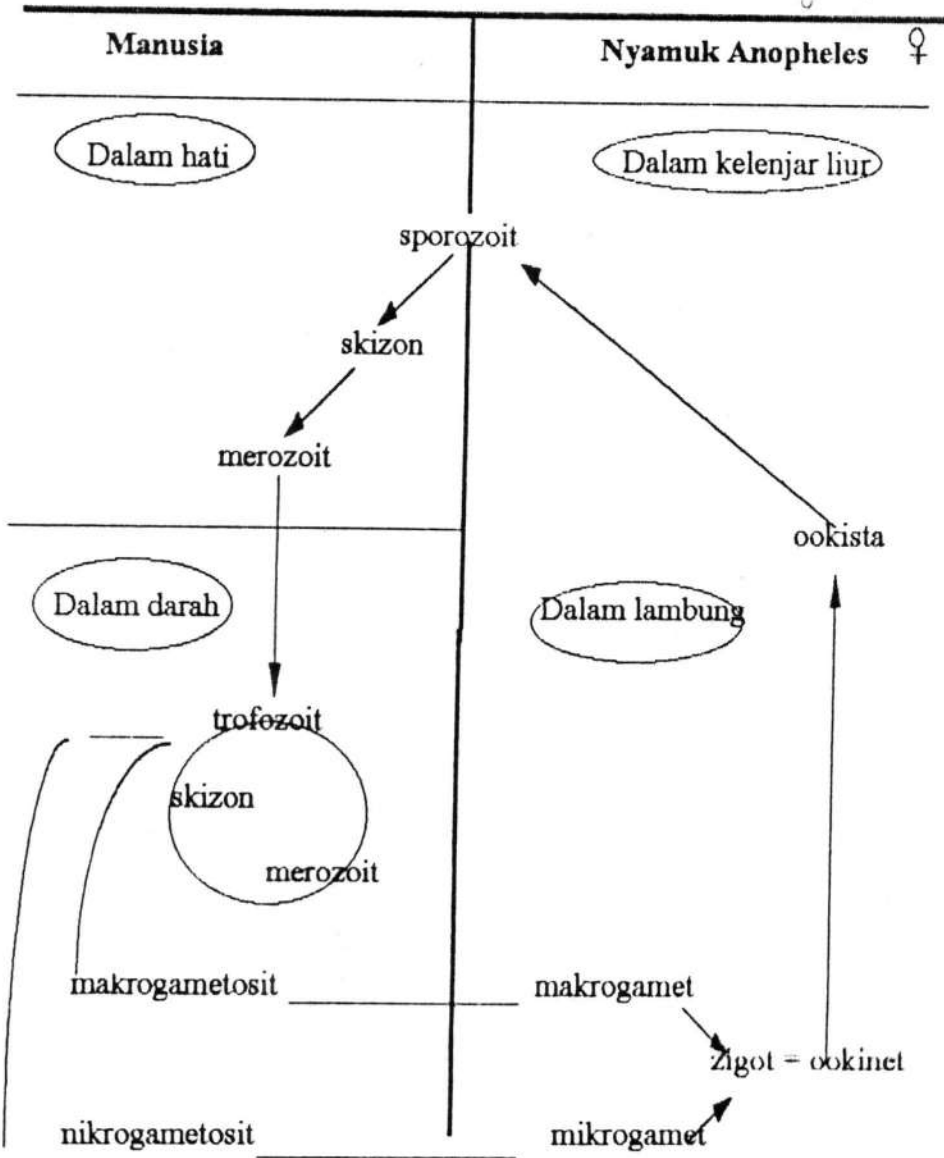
Manusia

Nyamuk Anopheles ♀

Dalam hati

Dalam kelenjar liur

sporozoit

skizon

merozoit

ookista

Dalam darah

Dalam lambung

trofozoit

skizon

merozoit

makrogametosit

makrogamet

Zigot = ookinet

nikrogametosit

mikrogamet